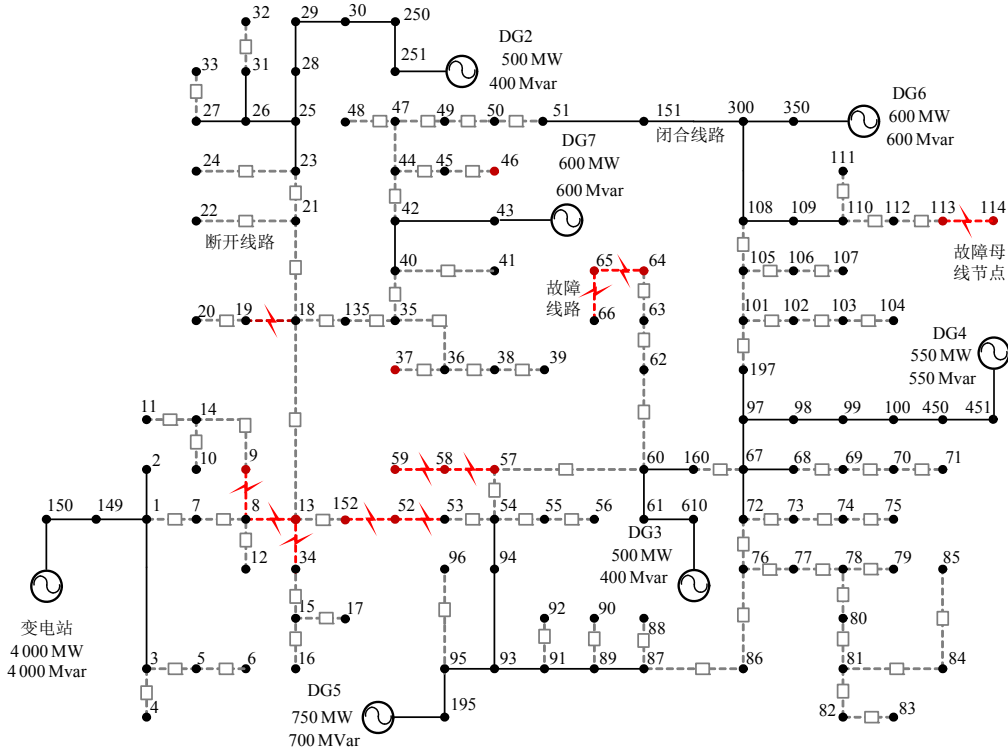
32
29
30
250
DG2
500 MW
400 Mvar
251
33
31
28
27
26
25
48
47
49
50
51
151
300
350
DG6
600 MW
600 Mvar
闭合线路
DG7
600 MW
600 Mvar
24
23
44
45
46
111
22
21
42
43
108
109
110
112
113
114
断开线路
故障母线节点
40
41
65
64
105
106
107
故障线路
66
63
101
102
103
104
20
19
18
135
35
DG4
550 MW
550 Mvar
37
36
38
39
62
197
11
14
97
98
99
100
450
451
10
9
59
58
57
60
160
67
68
69
70
71
2
150
149
1
7
8
13
152
52
53
54
55
56
61
610
72
73
74
75
12
34
DG3
500 MW
400 Mvar
96
94
76
77
78
79
85
15
17
92
90
88
80
变电站
4 000 MW
4 000 Mvar
16
95
93
91
89
87
86
81
84
3
5
6
DG5
750 MW
700 MVar
195
4
82
83